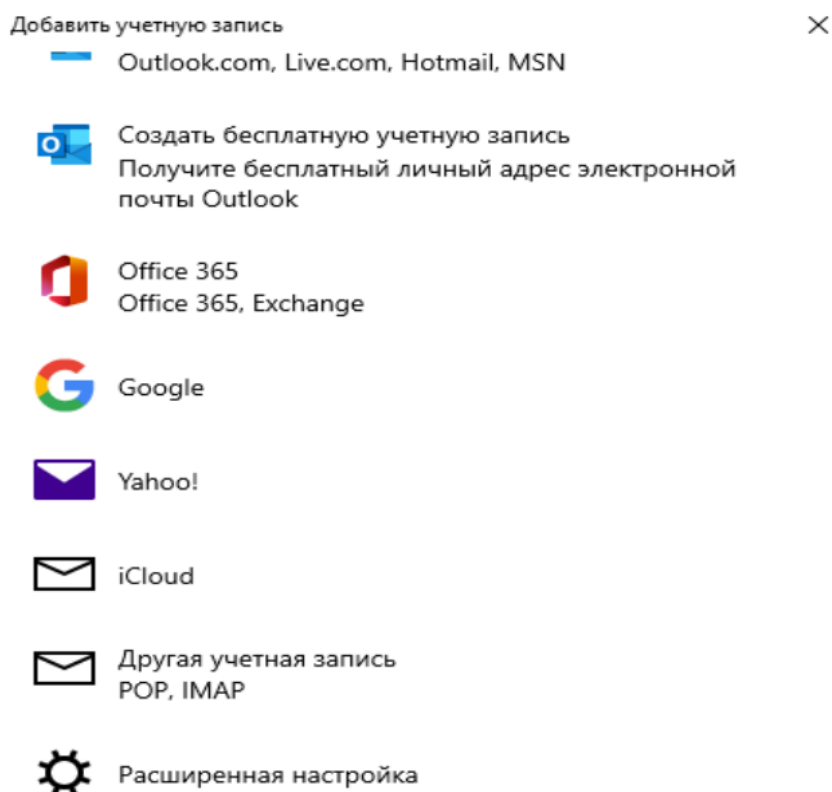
Добавить учетную запись

×

Outlook.com, Live.com, Hotmail, MSN

Создать бесплатную учетную запись
Получите бесплатный личный адрес электронной почты Outlook

Office 365
Office 365, Exchange

Google

Yahoo!

iCloud

Другая учетная запись
POP, IMAP

Расширенная настройка